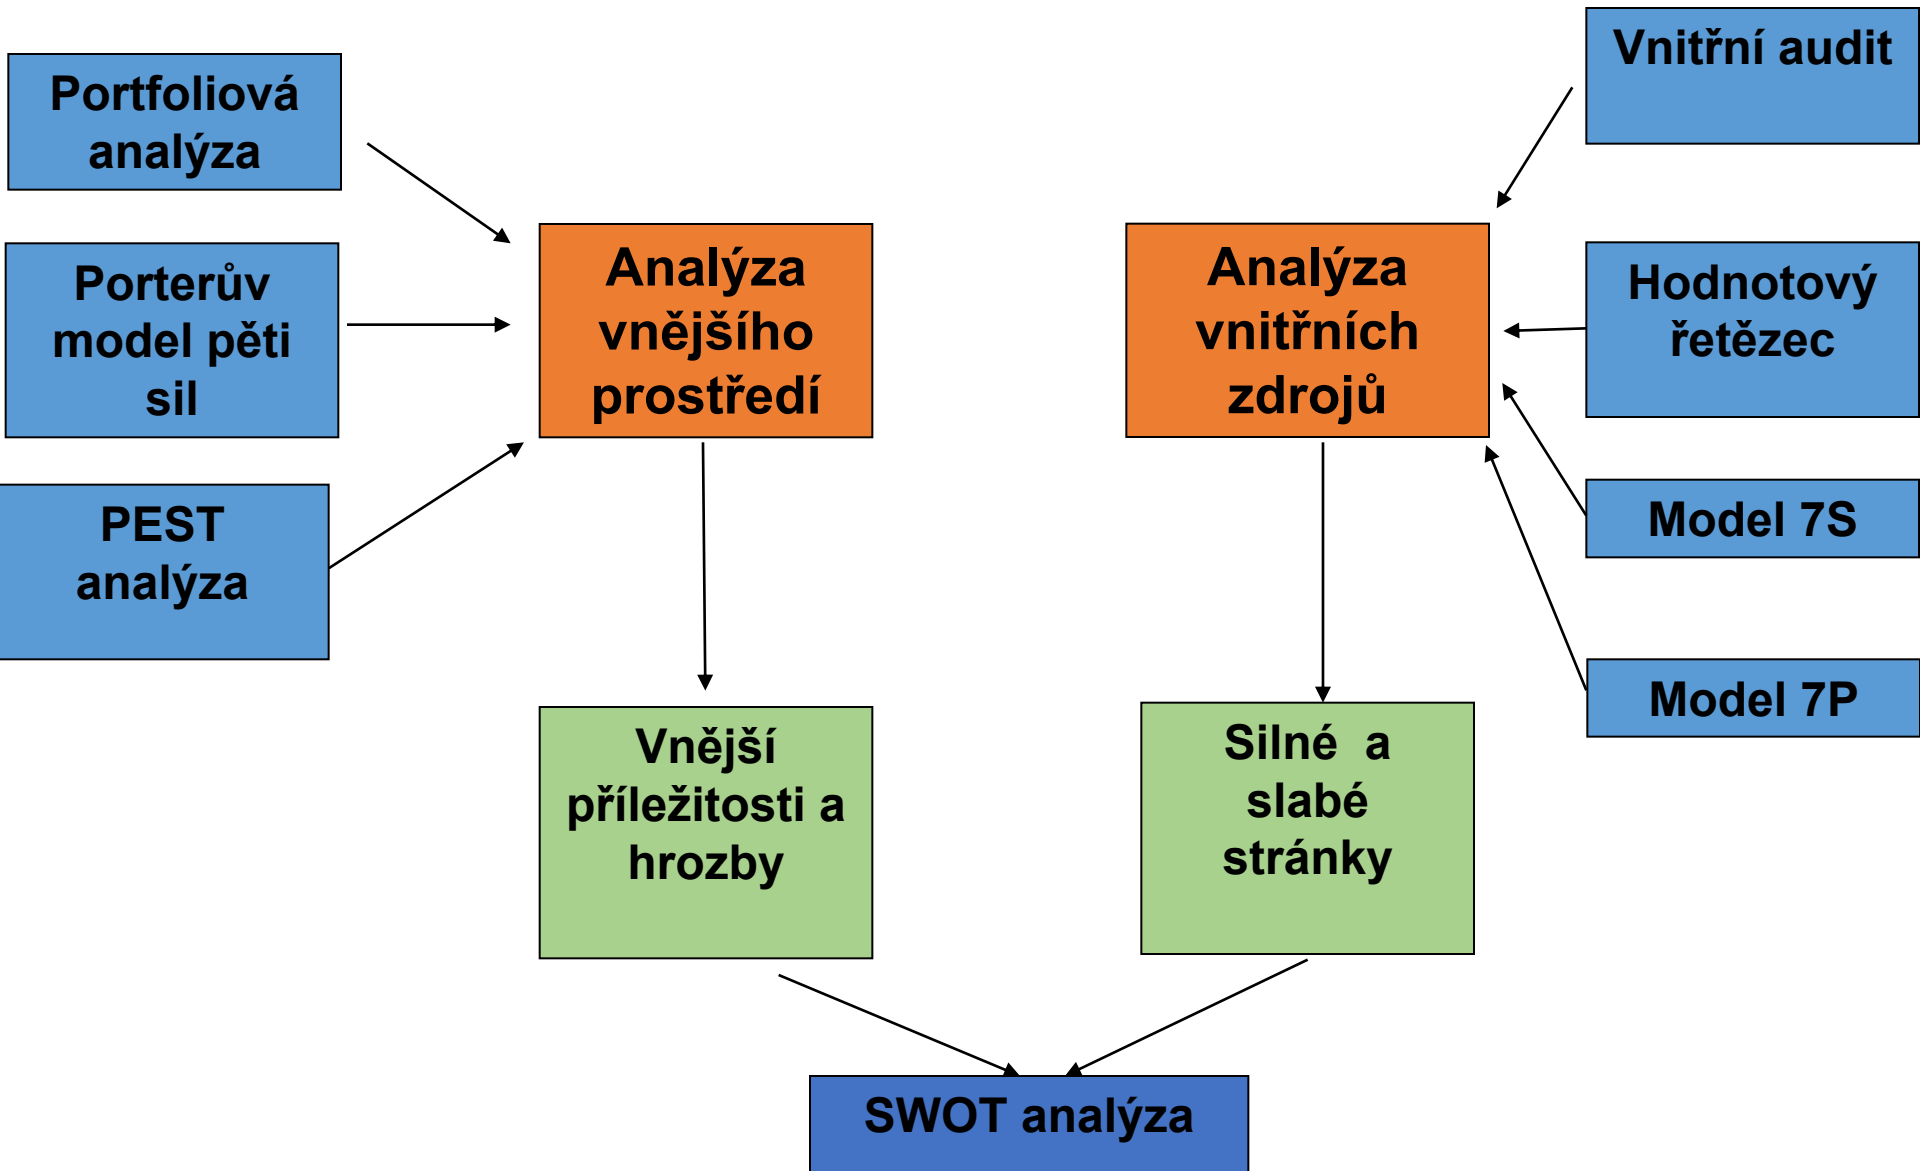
Portfoliová analýza

Porterův model pěti sil

PEST analýza

Analýza vnějšího prostředí

Analýza vnitřních zdrojů

Vnitřní audit

Hodnotový řetězec

Model 7S

Model 7P

Vnější příležitosti a hrozby

Silné a slabé stránky

SWOT analýza